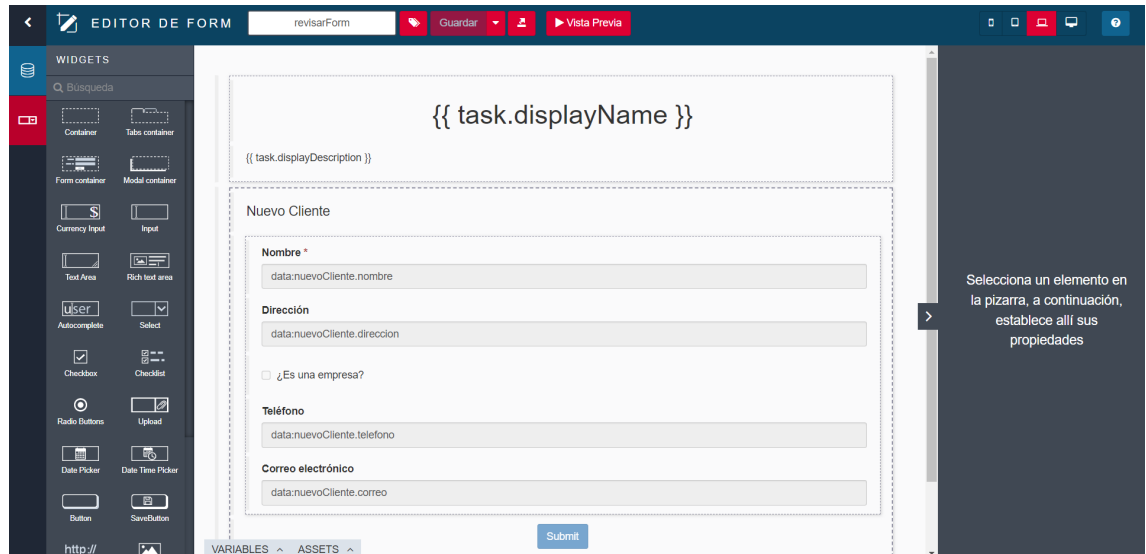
EDITOR DE FORM

revisarForm

Guardar

Vista Previa

WIDGETS

Búsqueda

Container
Tabs container
Form container
Modal container
$
Currency Input
Input
Text Area
Rich text area
user
Autocomplete
Select
Checkbox
Checklist
Radio Buttons
Upload
Date Picker
Date Time Picker
Button
SaveButton
http://

{{ task.displayName }}

{{ task.displayDescription }}

Nuevo Cliente

Nombre *

data:nuevoCliente.nombre

Dirección

data:nuevoCliente.direccion

¿Es una empresa?

Teléfono

data:nuevoCliente.telefono

Correo electrónico

data:nuevoCliente.correo

Submit

VARIABLES ^ ASSETS ^

Selecciona un elemento en la pizarra, a continuación, establece allí sus propiedades